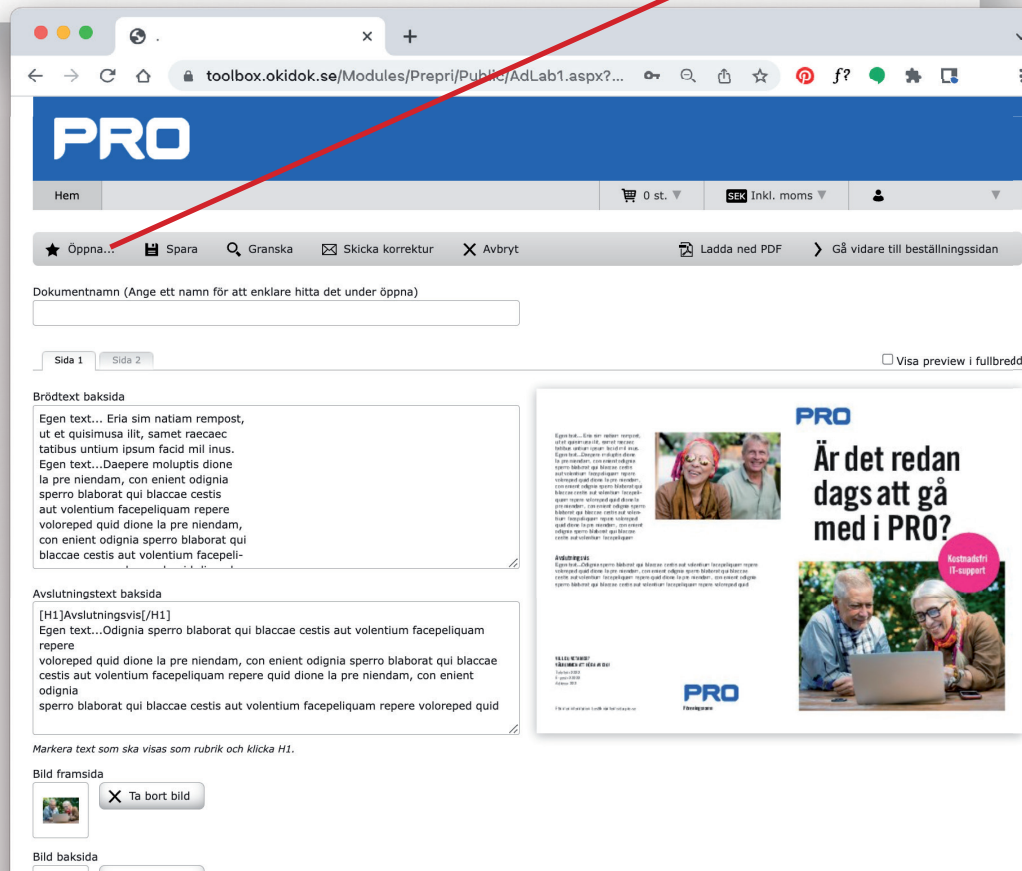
.

toolbox.okidok.se/Modules/Prepri/Public/AdLab1.aspx?...

PRO

Hem

0 st.

SEK Inkl. moms

Öppna... Spara Granska Skicka korrektur Avbryt Ladda ned PDF Gå vidare till beställningssidan

Dokumentnamn (Ange ett namn för att enklare hitta det under öppna)

Sida 1 Sida 2

Visa preview i fullbredd

Brödtext baksida

Egen text... Eria sim natiam rempost, ut et quisimusa ilit, samet raecaec tatibus untium ipsum facid mil inus. Egen text...Daepere moluptis dione la pre niendam, con enient odignia sperro blaborat qui blaccae cestis aut volentium facepeliquam repere voloreped quid dione la pre niendam, con enient odignia sperro blaborat qui blaccae cestis aut volentium facepeli-

Avslutningstext baksida

[H1]Avslutningsvis[/H1]
Egen text...Odignia sperro blaborat qui blaccae cestis aut volentium facepeliquam repere
voloreped quid dione la pre niendam, con enient odignia sperro blaborat qui blaccae cestis aut volentium facepeliquam repere quid dione la pre niendam, con enient odignia
sperro blaborat qui blaccae cestis aut volentium facepeliquam repere voloreped quid

Markera text som ska visas som rubrik och klicka H1.

Bild framsida

Ta bort bild

Bild baksida

PRO

Är det redan dags att gå med i PRO?

Kostnadsfri IT-support

Avslutningsvis

PRO
Föreningsnamn